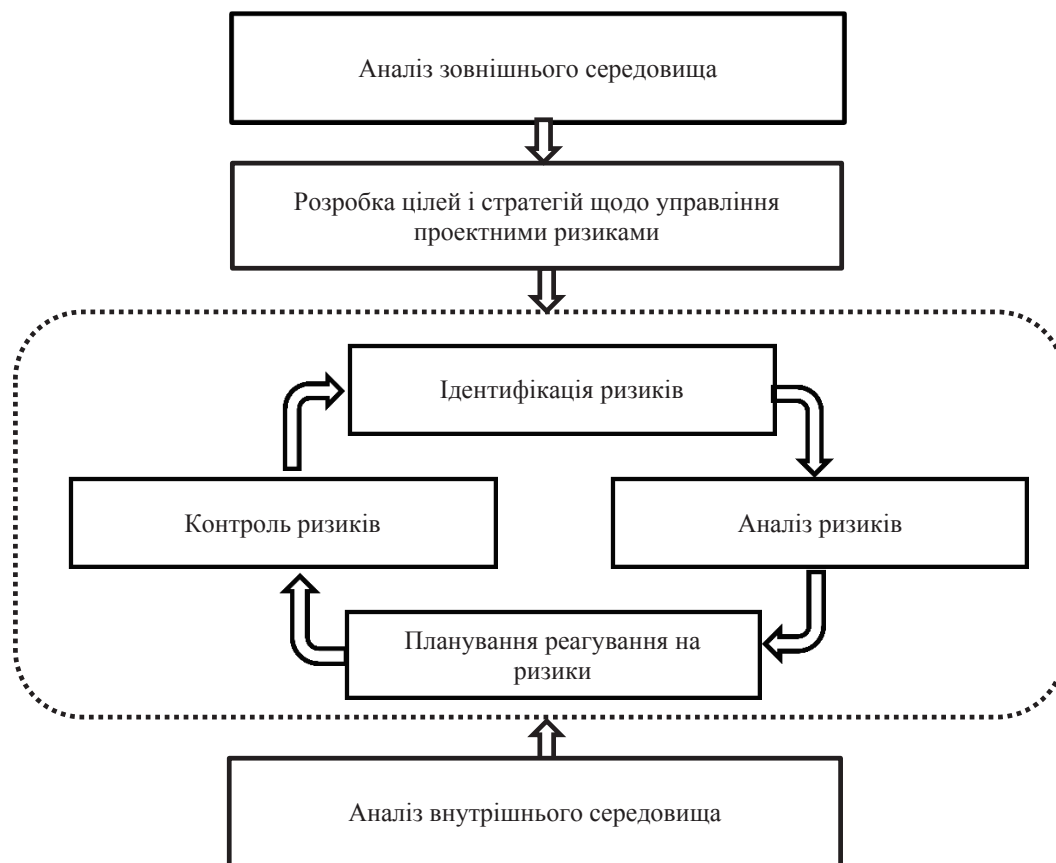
Аналіз зовнішнього середовища

Розробка цілей і стратегій щодо управління проектними ризиками

Ідентифікація ризиків

Контроль ризиків

Аналіз ризиків

Планування реагування на ризики

Аналіз внутрішнього середовища